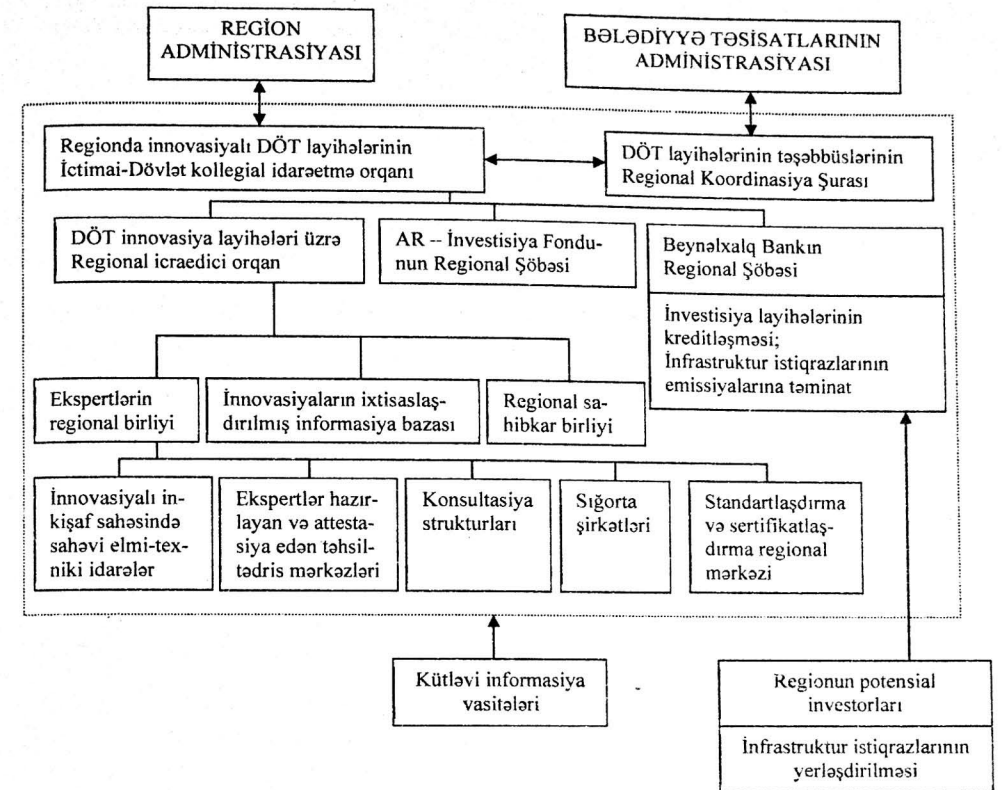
REGİON ADMİNİSTRASİYASI

BƏLƏDİYYƏ TƏSİSATLARININ ADMİNİSTRASİYASI

Regionda innovasiyalı DÖT layihələrinin İctimai-Dövlət kollegial idarəetmə orqanı

DÖT layihələrinin təşəbbüslərinin Regional Koordinasiya Şurası

DÖT innovasiya layihələri üzrə Regional icraedici orqan

AR -- İnvestisiya Fondunun Regional Şöbəsi

Beynəlxalq Bankın Regional Şöbəsi

İnvestisiya layihələrinin kreditləşməsi; İnfrastruktur istiqrazlarının emissiyalarına təminat

Ekspertlərin regional birliyi

İnnovasiyaların ixtisaslaşdırılmış informasiya bazası

Regional sahibkar birliyi

İnnovasiyalı inkişaf sahəsində sahəvi elmi-texniki idarələr

Ekspertlər hazırlayan və attestasiya edən təhsil-tədris mərkəzləri

Konsultasiya strukturları

Sığorta şirkətləri

Standartlaşdırma və sertifikatlaşdırma regional mərkəzi

Kütləvi informasiya vasitələri

Regionun potensial investorları

İnfrastruktur istiqrazlarının yerləşdirilməsi